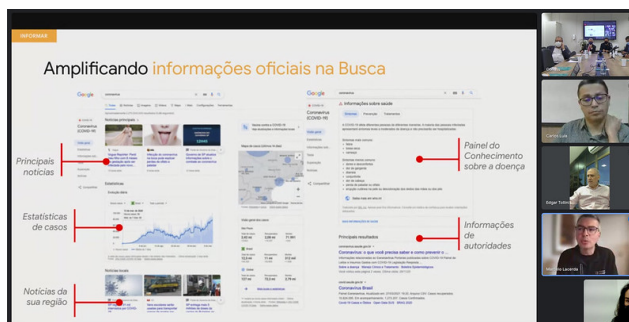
INFORMAR

Amplificando informações oficiais na Busca

Principais notícias

Estatísticas de casos

Notícias da sua região

Painel do Conhecimento sobre a doença

Informações de autoridades

Google

coronavirus

Coronavirus (COVID-19)

Notícias principais

Estatísticas

Notícias locais

Informações sobre saúde

Principais resultados

Coronavírus Brasil

Carlos Luiz

Edgar Tolotto

Marcelo Lacerda